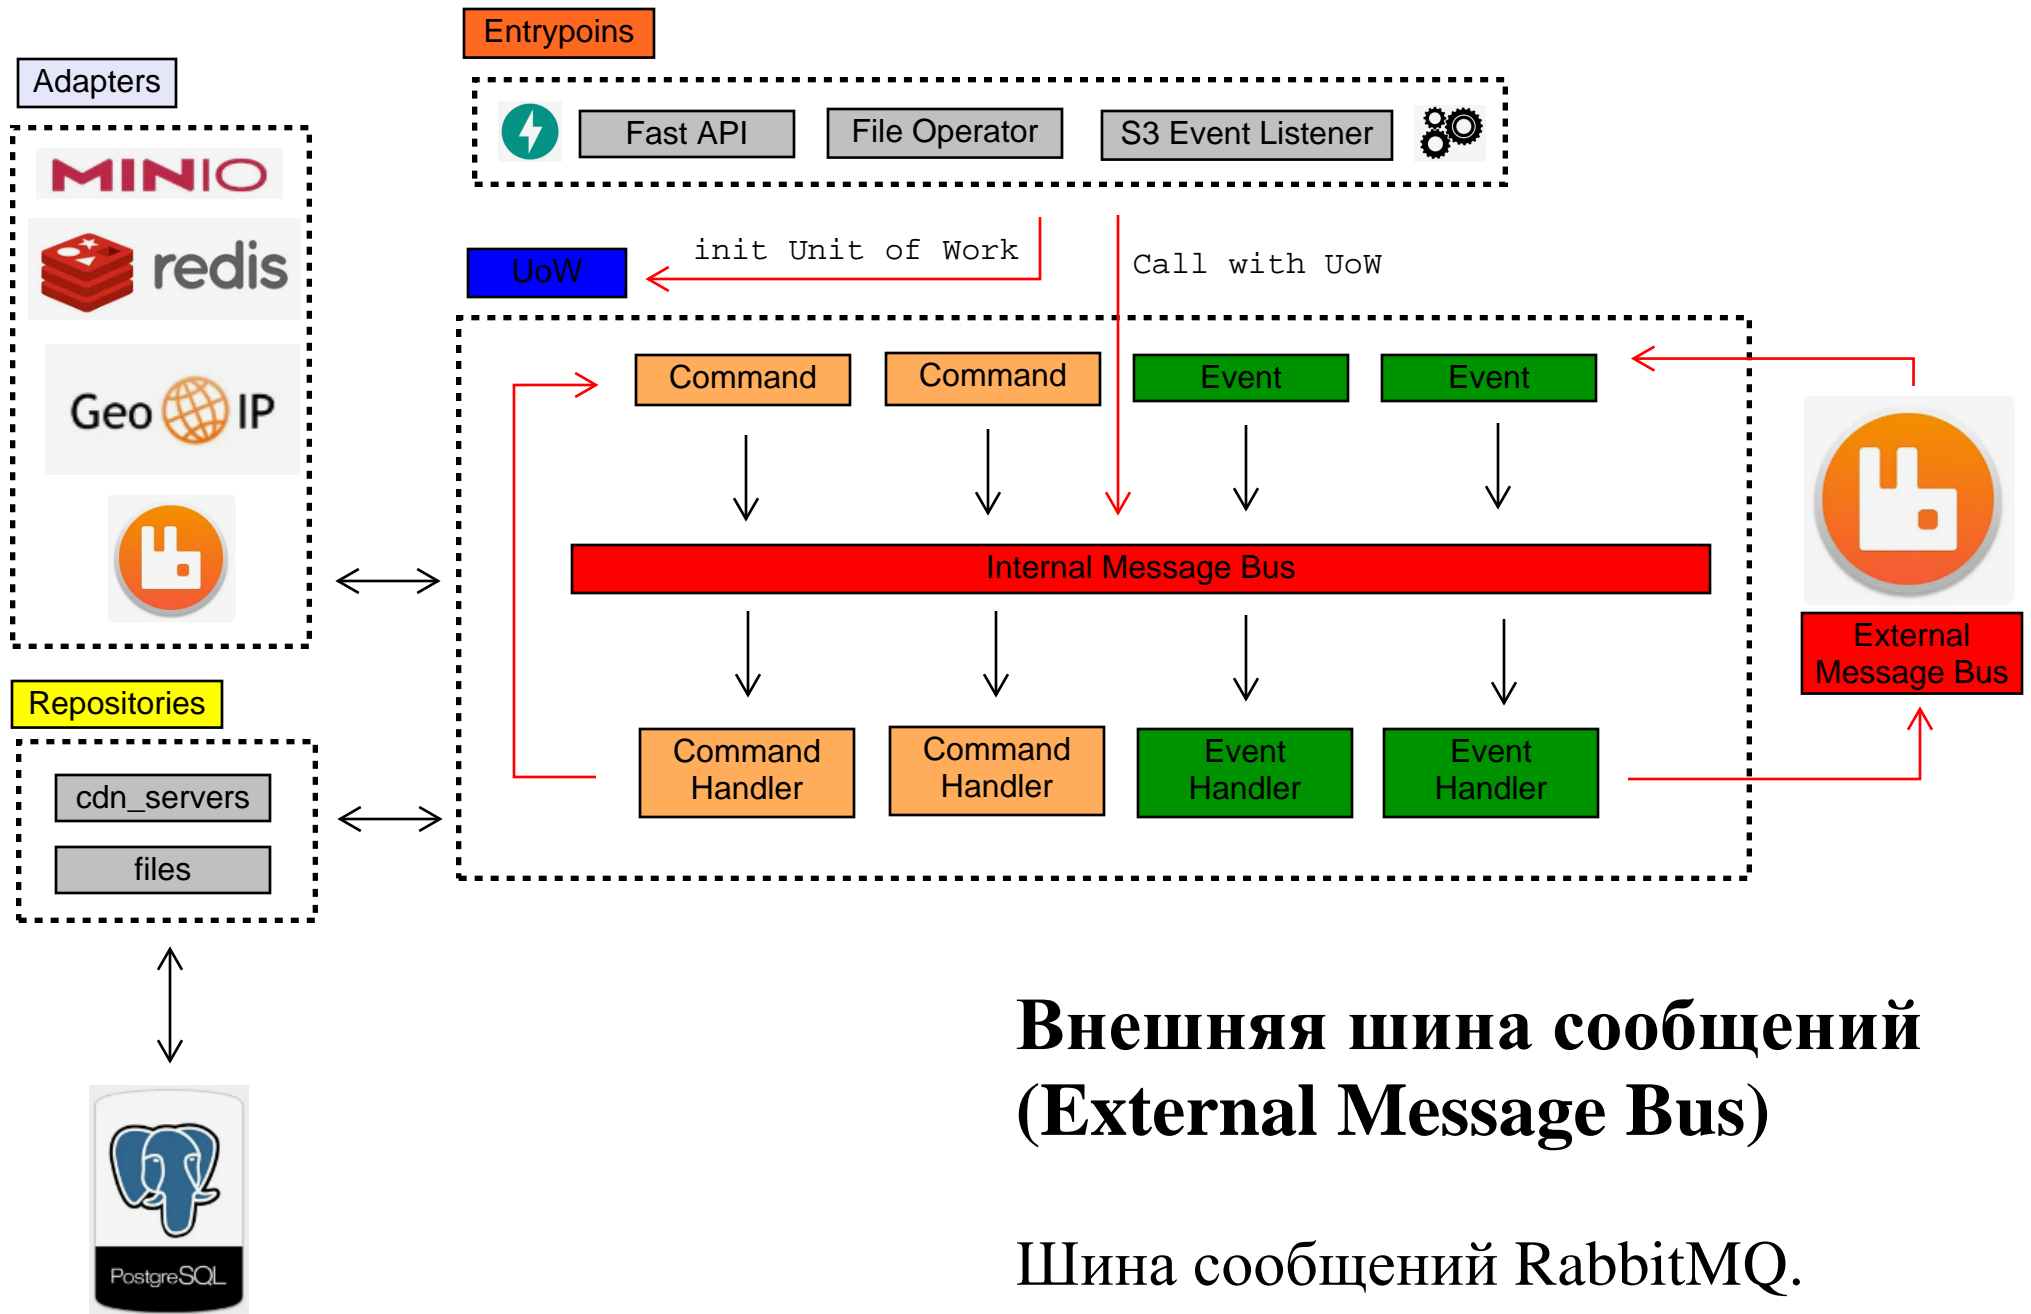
Entrypoins

Adapters

Fast API

File Operator

S3 Event Listener

MINIO

redis

init Unit of Work

Call with UoW

UoW

Geo IP

Command

Command

Event

Event

Internal Message Bus

External Message Bus

Command Handler

Command Handler

Event Handler

Event Handler

Repositories

cdn_servers

files

PostgreSQL

Внешняя шина сообщений (External Message Bus)

Шина сообщений RabbitMQ.